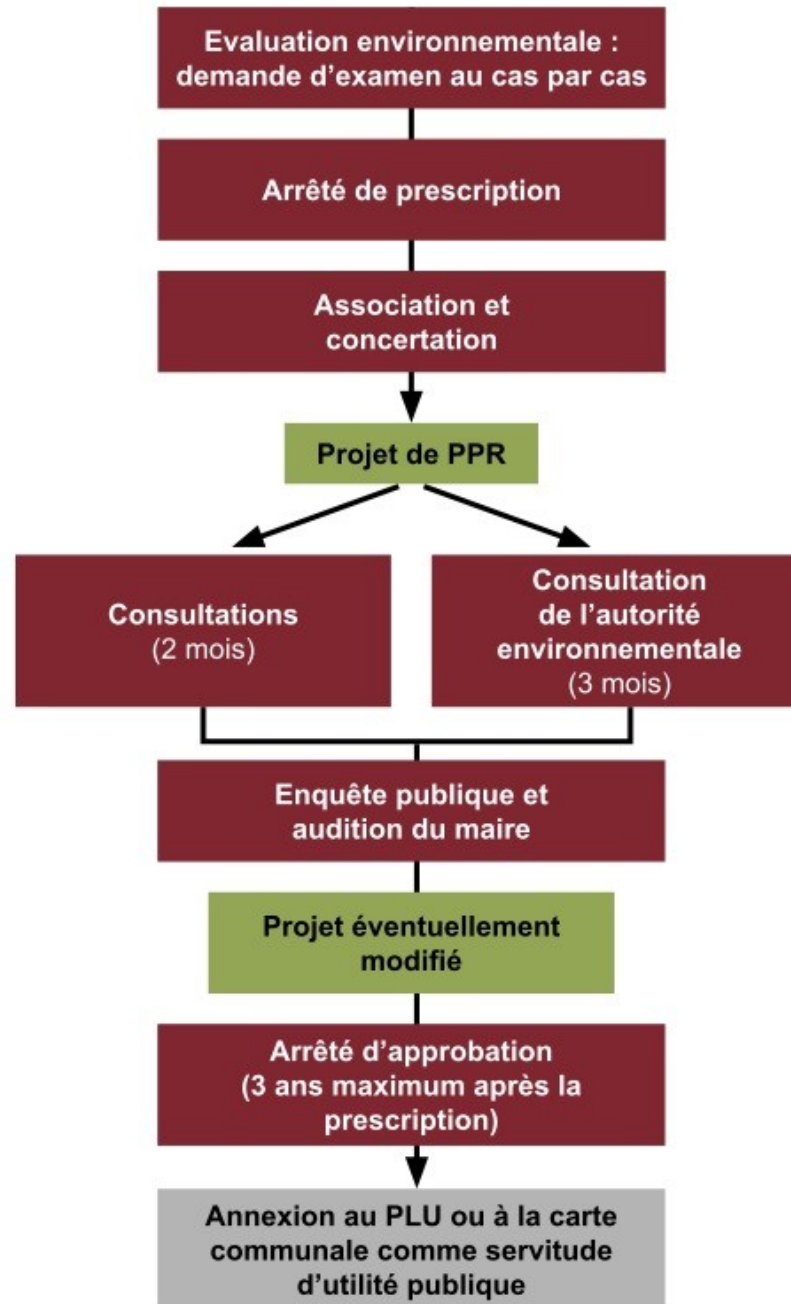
Evaluation environnementale : demande d’examen au cas par cas

Arrêté de prescription

Association et concertation

Projet de PPR

Consultations
(2 mois)

Consultation de l’autorité environnementale
(3 mois)

Enquête publique et audition du maire

Projet éventuellement modifié

Arrêté d’approbation (3 ans maximum après la prescription)

Annexion au PLU ou à la carte communale comme servitude d’utilité publique